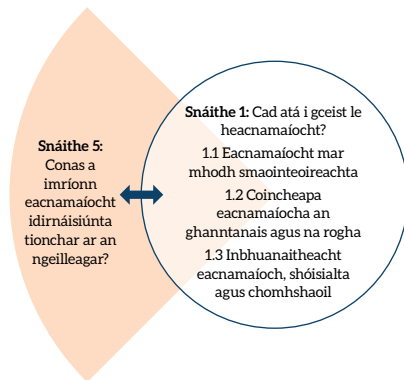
Snáithe 5:
Conas a imríonn eacnamaíocht idirnáisiúnta tionchar ar an ngeilleagar?

Snáithe 1: Cad atá i gceist le heacnamaíocht?

1.1 Eacnamaíocht mar mhodh smaointeoireachta

1.2 Coincheapa eacnamaíocha an ghanntanais agus na rogha

1.3 Inbhuanaitheacht eacnamaíoch, shóisialta agus chomhshaoil